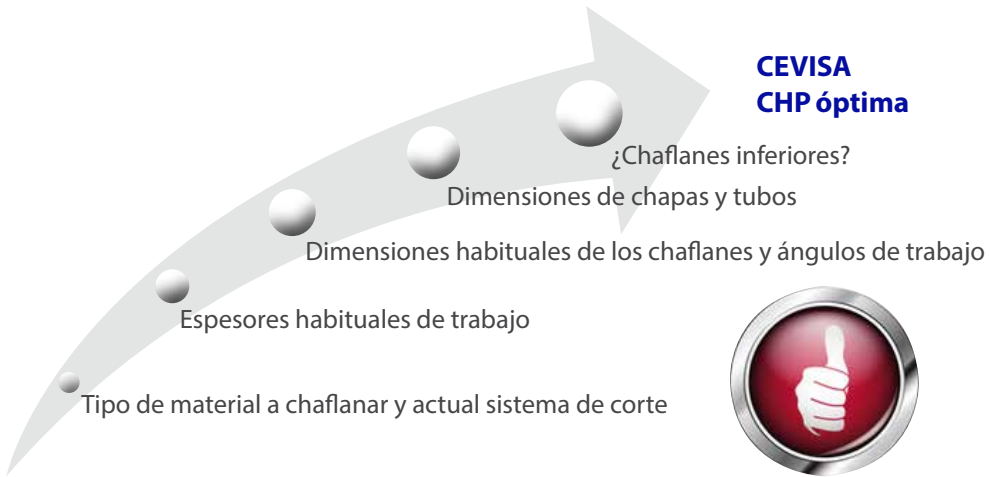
CEVISA
CHP óptima

¿Chaflanes inferiores?

Dimensiones de chapas y tubos

Dimensiones habituales de los chaflanes y ángulos de trabajo

Espesores habituales de trabajo

Tipo de material a chaflanar y actual sistema de corte